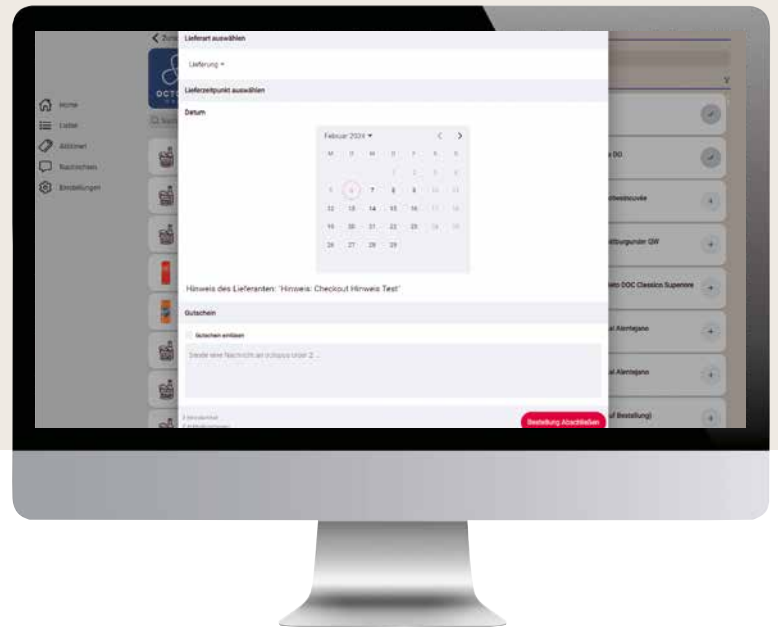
Lieferart auswählen

Lieferung

Lieferzeitpunkt auswählen

Datum

Februar 2024

M D M D F S S

1 2 3 4

5 6 7 8 9 10 11

12 13 14 15 16 17 18

19 20 21 22 23 24 25

26 27 28 29

Hinweis des Lieferanten: "Hinweis: Checkout Hinweis Test"

Gutschein

Gutschein einlösen

Sende eine Nachricht an octopus unter 2 ...

Bestellung Abschließen

Home

Listen

Aktionen

Nachrichten

Bestellungen

OCTO

s DO

rbestsauvée

ätburgunder QW

ato DOC Classico Superiore

al Alentejano

al Alentejano

uf Bestellung)